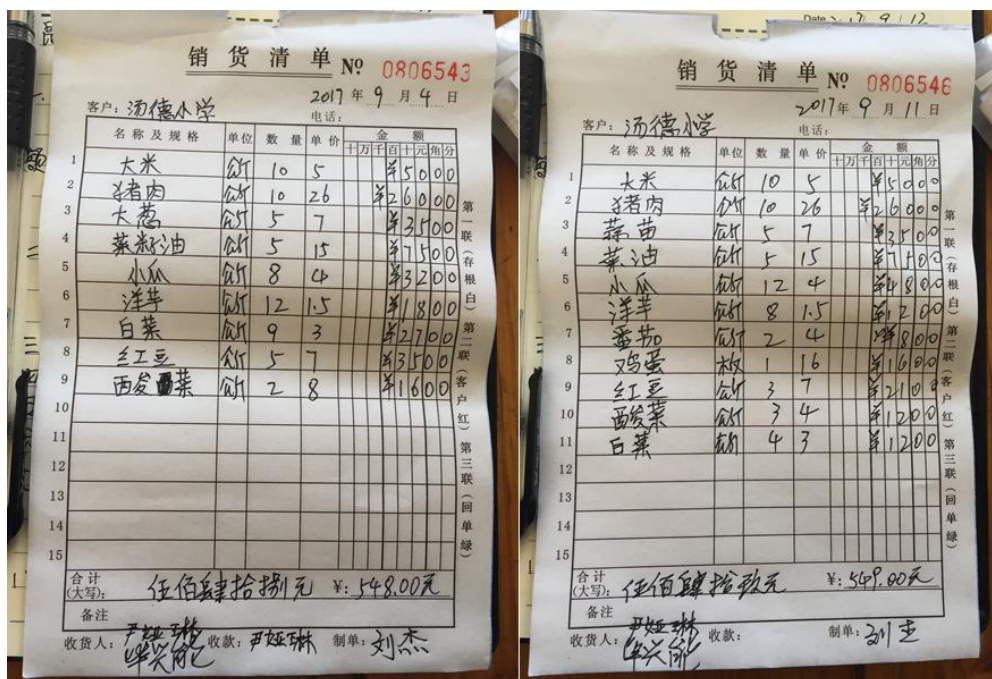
销 货 清 单 № 0806543

2017 年 9 月 4 日

客户：汤德小学

电话：

| | 名称及规格 | 单位 | 数量 | 单价 | 金额 |
|---|---|---|---|---|---|
| 1 | 大米 | 斤 | 10 | 5 | ¥5000 |
| 2 | 猪肉 | 斤 | 10 | 26 | ¥26000 |
| 3 | 大葱 | 斤 | 5 | 7 | ¥3500 |
| 4 | 菜籽油 | 斤 | 5 | 15 | ¥7500 |
| 5 | 小瓜 | 斤 | 8 | 4 | ¥3200 |
| 6 | 洋芋 | 斤 | 12 | 1.5 | ¥1800 |
| 7 | 白菜 | 斤 | 9 | 3 | ¥2700 |
| 8 | 红豆 | 斤 | 5 | 7 | ¥3500 |
| 9 | 西发■菜 | 斤 | 2 | 8 | ¥1600 |
| 10 | | | | | |
| 11 | | | | | |
| 12 | | | | | |
| 13 | | | | | |
| 14 | | | | | |
| 15 | | | | | |

十 万 千 百 十 元 角 分

第一联（存根白） 第二联（客户红） 第三联（回单绿）

合计（大写）：伍佰肆拾捌元 ¥：548.00元

备注

收货人：尹娅琳 毕兴能 收款：尹娅琳 制单：刘杰

Date 17 9 12

销 货 清 单 № 0806546

2017 年 9 月 11 日

客户：汤德小学

电话：

| | 名称及规格 | 单位 | 数量 | 单价 | 金额 |
|---|---|---|---|---|---|
| 1 | 大米 | 斤 | 10 | 5 | ¥5000 |
| 2 | 猪肉 | 斤 | 10 | 26 | ¥26000 |
| 3 | 蒜苗 | 斤 | 5 | 7 | ¥3500 |
| 4 | 菜油 | 斤 | 5 | 15 | ¥7500 |
| 5 | 小瓜 | 斤 | 12 | 4 | ¥4800 |
| 6 | 洋芋 | 斤 | 8 | 1.5 | ¥1200 |
| 7 | 番茄 | 斤 | 2 | 4 | ¥800 |
| 8 | 鸡蛋 | 枚 | 1 | 16 | ¥1600 |
| 9 | 红豆 | 斤 | 3 | 7 | ¥2100 |
| 10 | 酸菜 | 斤 | 3 | 4 | ¥1200 |
| 11 | 白菜 | 斤 | 4 | 3 | ¥1200 |
| 12 | | | | | |
| 13 | | | | | |
| 14 | | | | | |
| 15 | | | | | |

十 万 千 百 十 元 角 分

第一联（存根白） 第二联（客户红） 第三联（回单绿）

合计（大写）：伍佰肆拾玖元 ¥：549.00元

备注

收货人：尹娅琳 毕兴能 收款： 制单：刘杰